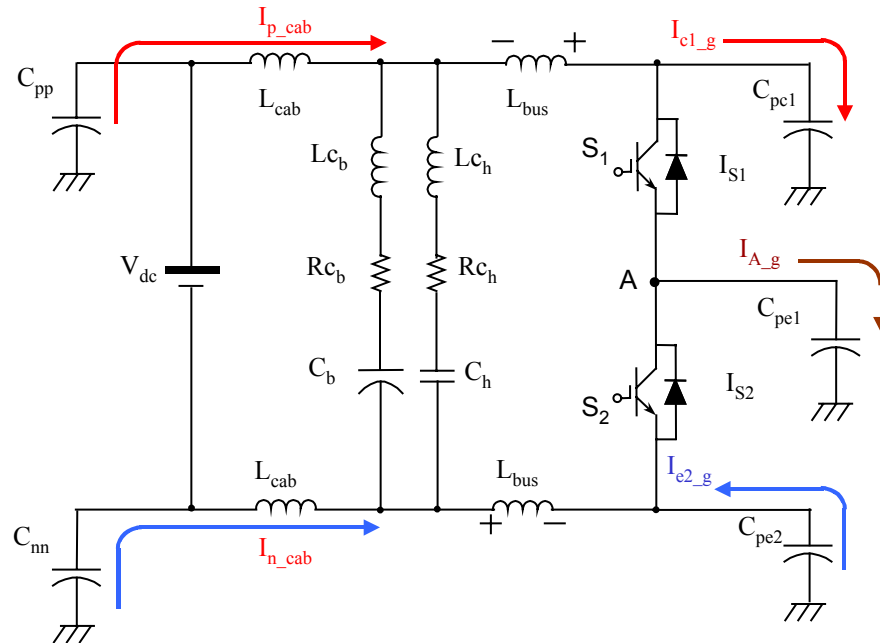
$I_{p\_cab}$
$I_{c1\_g}$
$C_{pp}$
$L_{cab}$
$-$ $+$
$L_{bus}$
$C_{pc1}$
$Lc_b$
$Lc_h$
$S_1$
$I_{S1}$
$I_{A\_g}$
$V_{dc}$
$Rc_b$
$Rc_h$
A
$C_{pe1}$
$C_b$
$C_h$
$I_{S2}$
$S_2$
$I_{e2\_g}$
$L_{cab}$
$L_{bus}$
$C_{nn}$
$+$ $-$
$C_{pe2}$
$I_{n\_cab}$